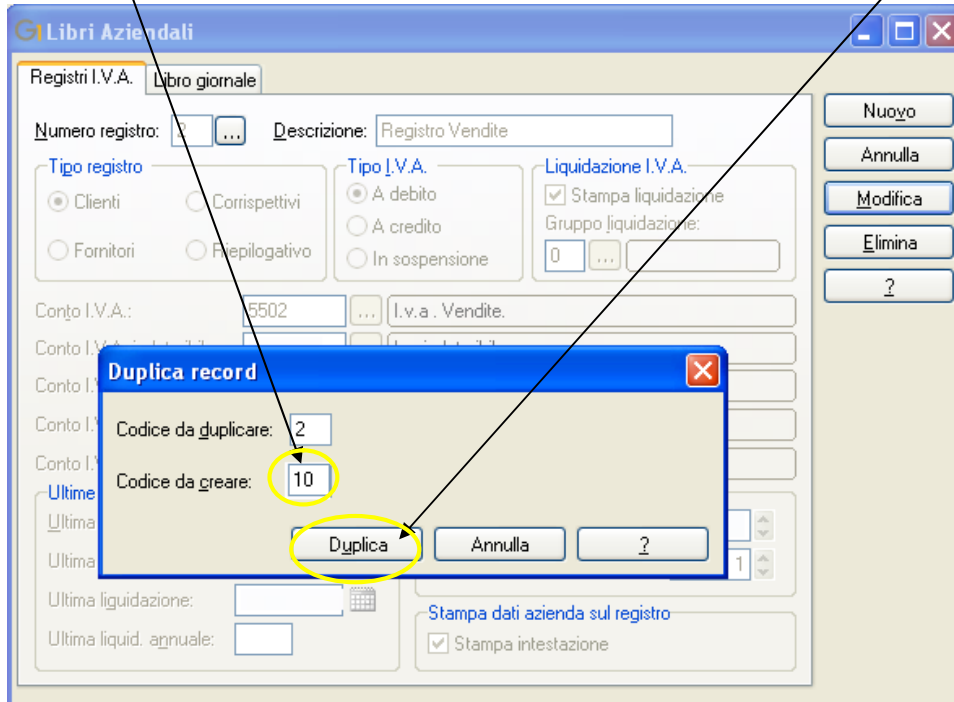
Libri Aziendali

Registri I.V.A.
Libro giornale

Numero registro: 2 ...
Descrizione: Registro Vendite

Tipo registro
Clienti
Corrispettivi
Fornitori
Riepilogativo

Tipo I.V.A.
A debito
A credito
In sospensione

Liquidazione I.V.A.
Stampa liquidazione
Gruppo liquidazione:
0 ...

Conto I.V.A.: 5502 ... I.v.a . Vendite.
Conto I.V
Conto I.V
Conto I.V
Conto I.V

Ultime
Ultima
Ultima
Ultima liquidazione:
Ultima liquid. annuale:

1

Stampa dati azienda sul registro
Stampa intestazione

Nuovo
Annulla
Modifica
Elimina
?

Duplica record
Codice da duplicare: 2
Codice da creare: 10
Duplica
Annulla
?